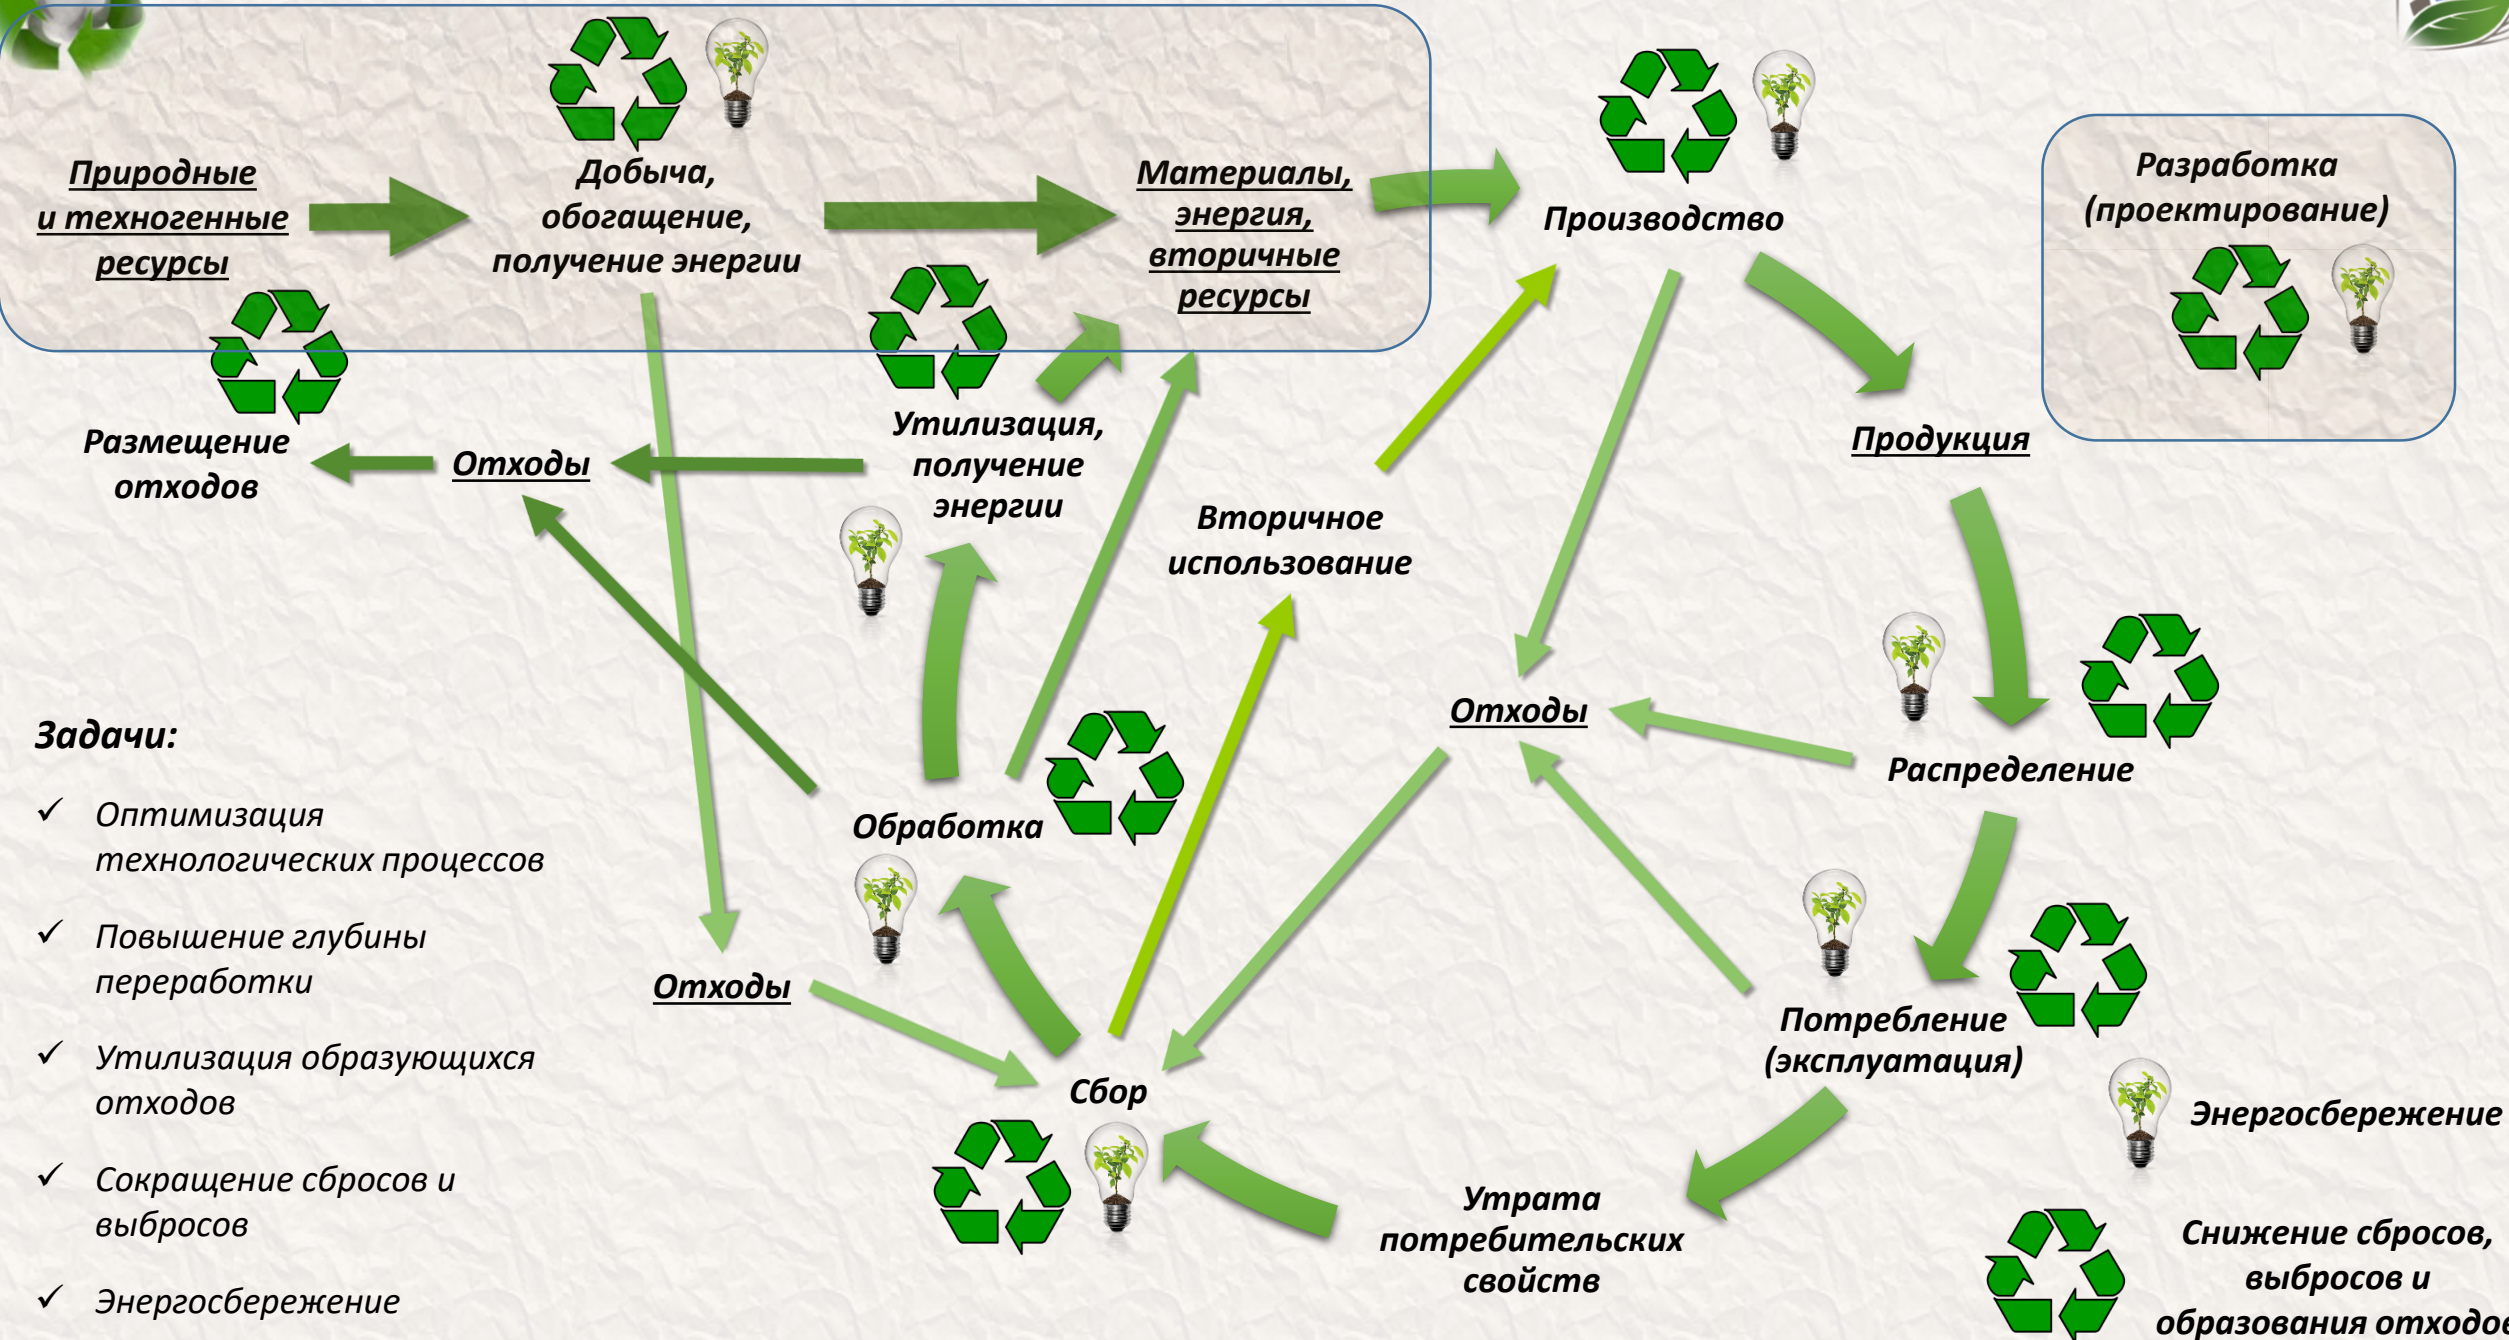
Природные и техногенные ресурсы

Добыча, обогащение, получение энергии

Материалы, энергия, вторичные ресурсы

Производство

Разработка (проектирование)

Размещение отходов

Отходы

Утилизация, получение энергии

Вторичное использование

Продукция

Задачи:

✓ Оптимизация технологических процессов

✓ Повышение глубины переработки

✓ Утилизация образующихся отходов

✓ Сокращение сбросов и выбросов

✓ Энергосбережение

Обработка

Отходы

Распределение

Отходы

Сбор

Потребление (эксплуатация)

Энергосбережение

Утрата потребительских свойств

Снижение сбросов, выбросов и образования отходо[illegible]